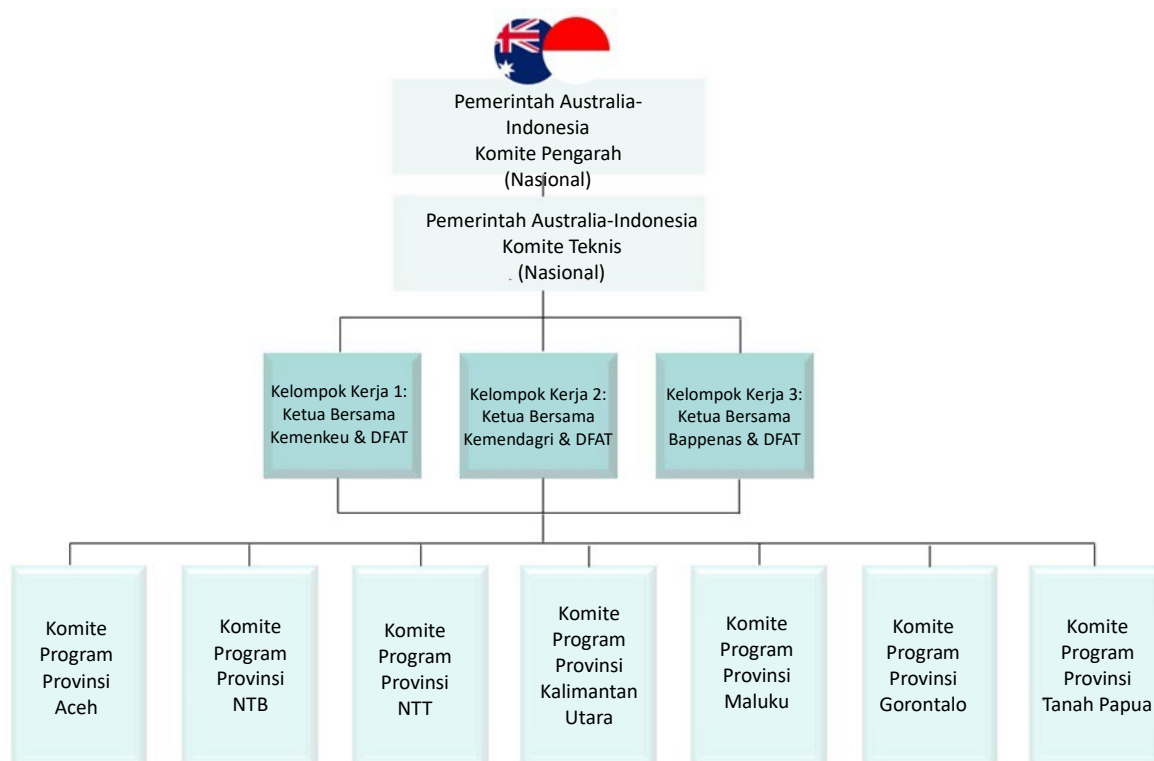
Pemerintah Australia-Indonesia
Komite Pengarah
(Nasional)

Pemerintah Australia-Indonesia
Komite Teknis
(Nasional)

Kelompok Kerja 1:
Ketua Bersama
Kemenkeu & DFAT

Kelompok Kerja 2:
Ketua Bersama
Kemendagri & DFAT

Kelompok Kerja 3:
Ketua Bersama
Bappenas & DFAT

Komite Program Provinsi Aceh

Komite Program Provinsi NTB

Komite Program Provinsi NTT

Komite Program Provinsi Kalimantan Utara

Komite Program Provinsi Maluku

Komite Program Provinsi Gorontalo

Komite Program Provinsi Tanah Papua